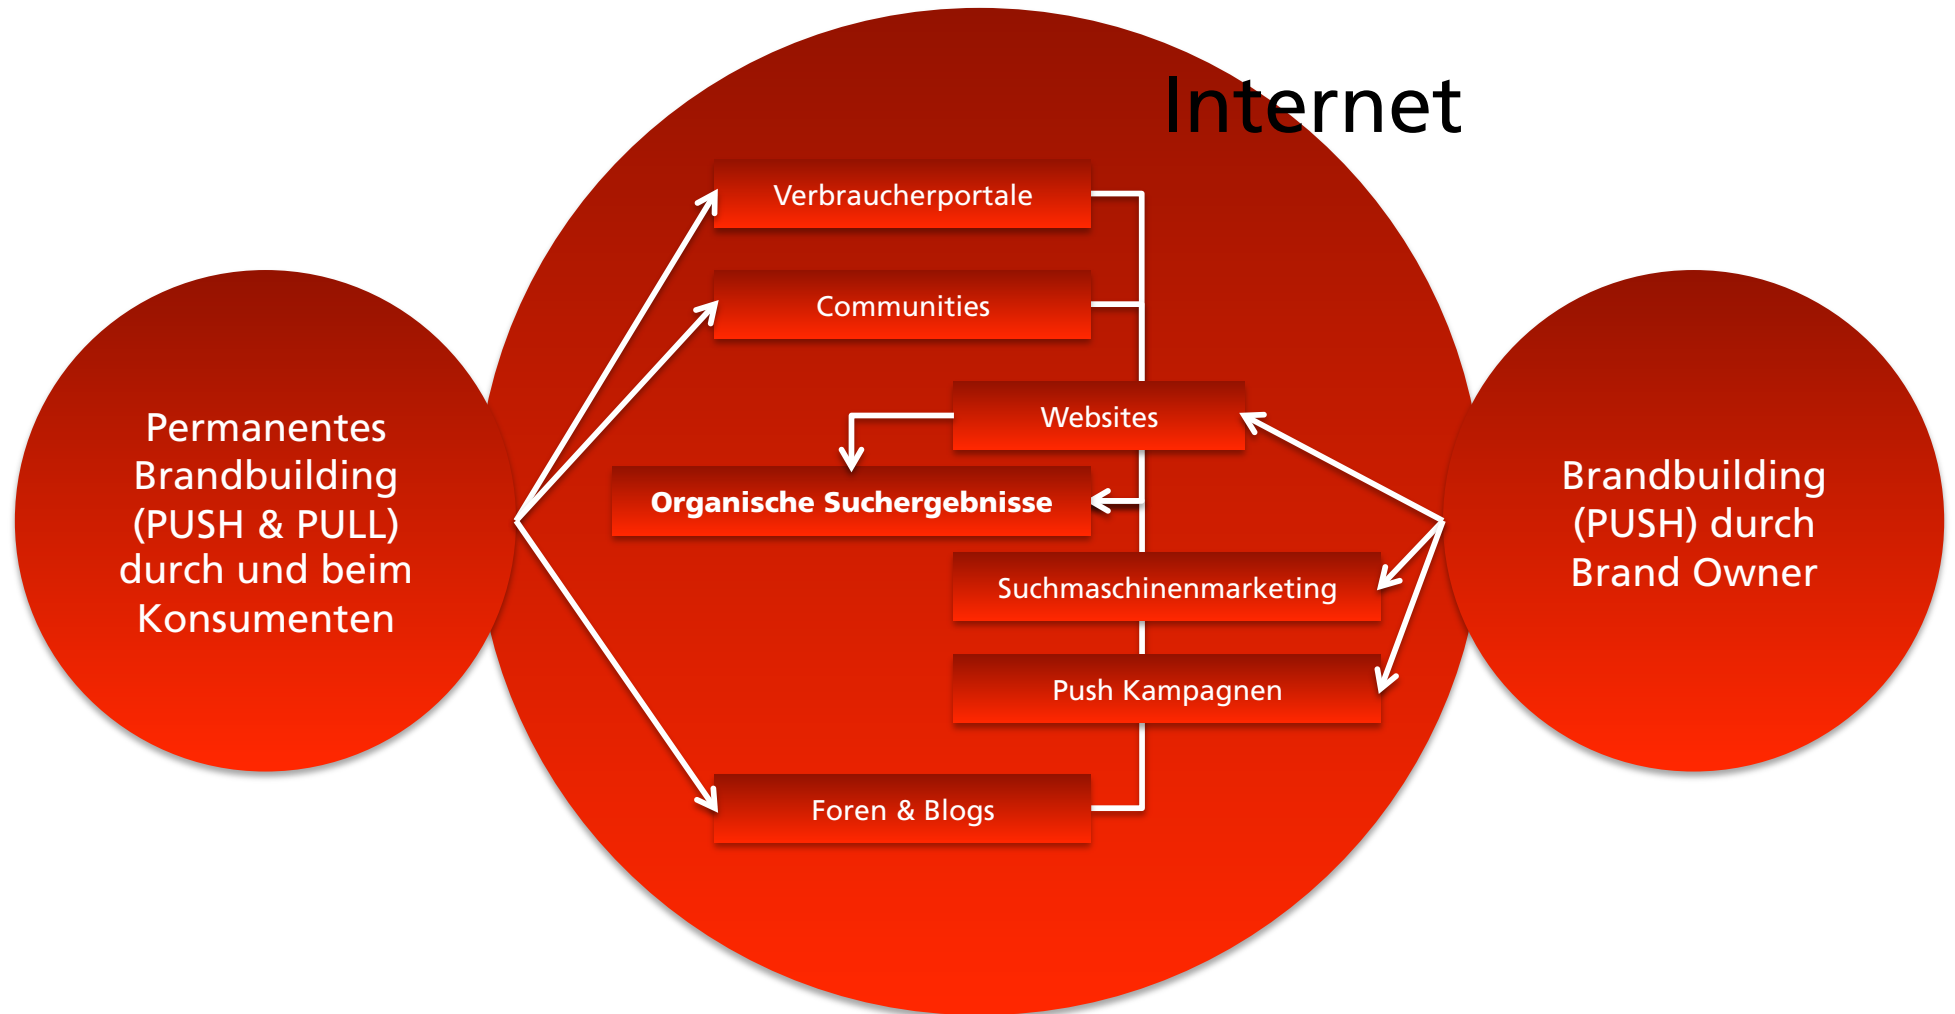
Internet

Permanentes Brandbuilding (PUSH & PULL) durch und beim Konsumenten

Verbraucherportale

Communities

Websites

Organische Suchergebnisse

Suchmaschinenmarketing

Push Kampagnen

Foren & Blogs

Brandbuilding (PUSH) durch Brand Owner